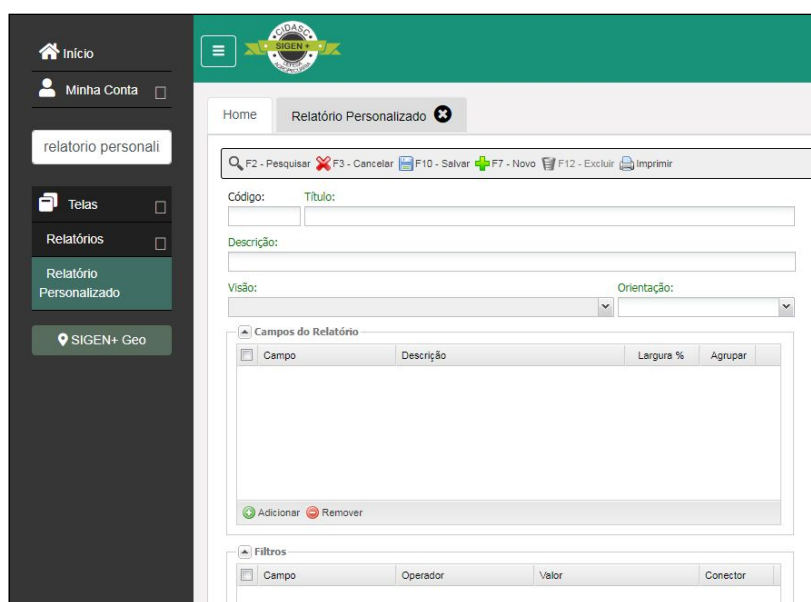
Início

Minha Conta

relatorio personali

Telas

Relatórios

Relatório Personalizado

SIGEN+ Geo

CIDASC SIGEN+

Home

Relatório Personalizado

F2 - Pesquisar F3 - Cancelar F10 - Salvar F7 - Novo F12 - Excluir Imprimir

Código:

Título:

Descrição:

Visão:

Orientação:

Campos do Relatório

| Campo | Descrição | Largura % | Agrupar |
|---|---|---|---|

Adicionar Remover

Filtros

| Campo | Operador | Valor | Conector |
|---|---|---|---|